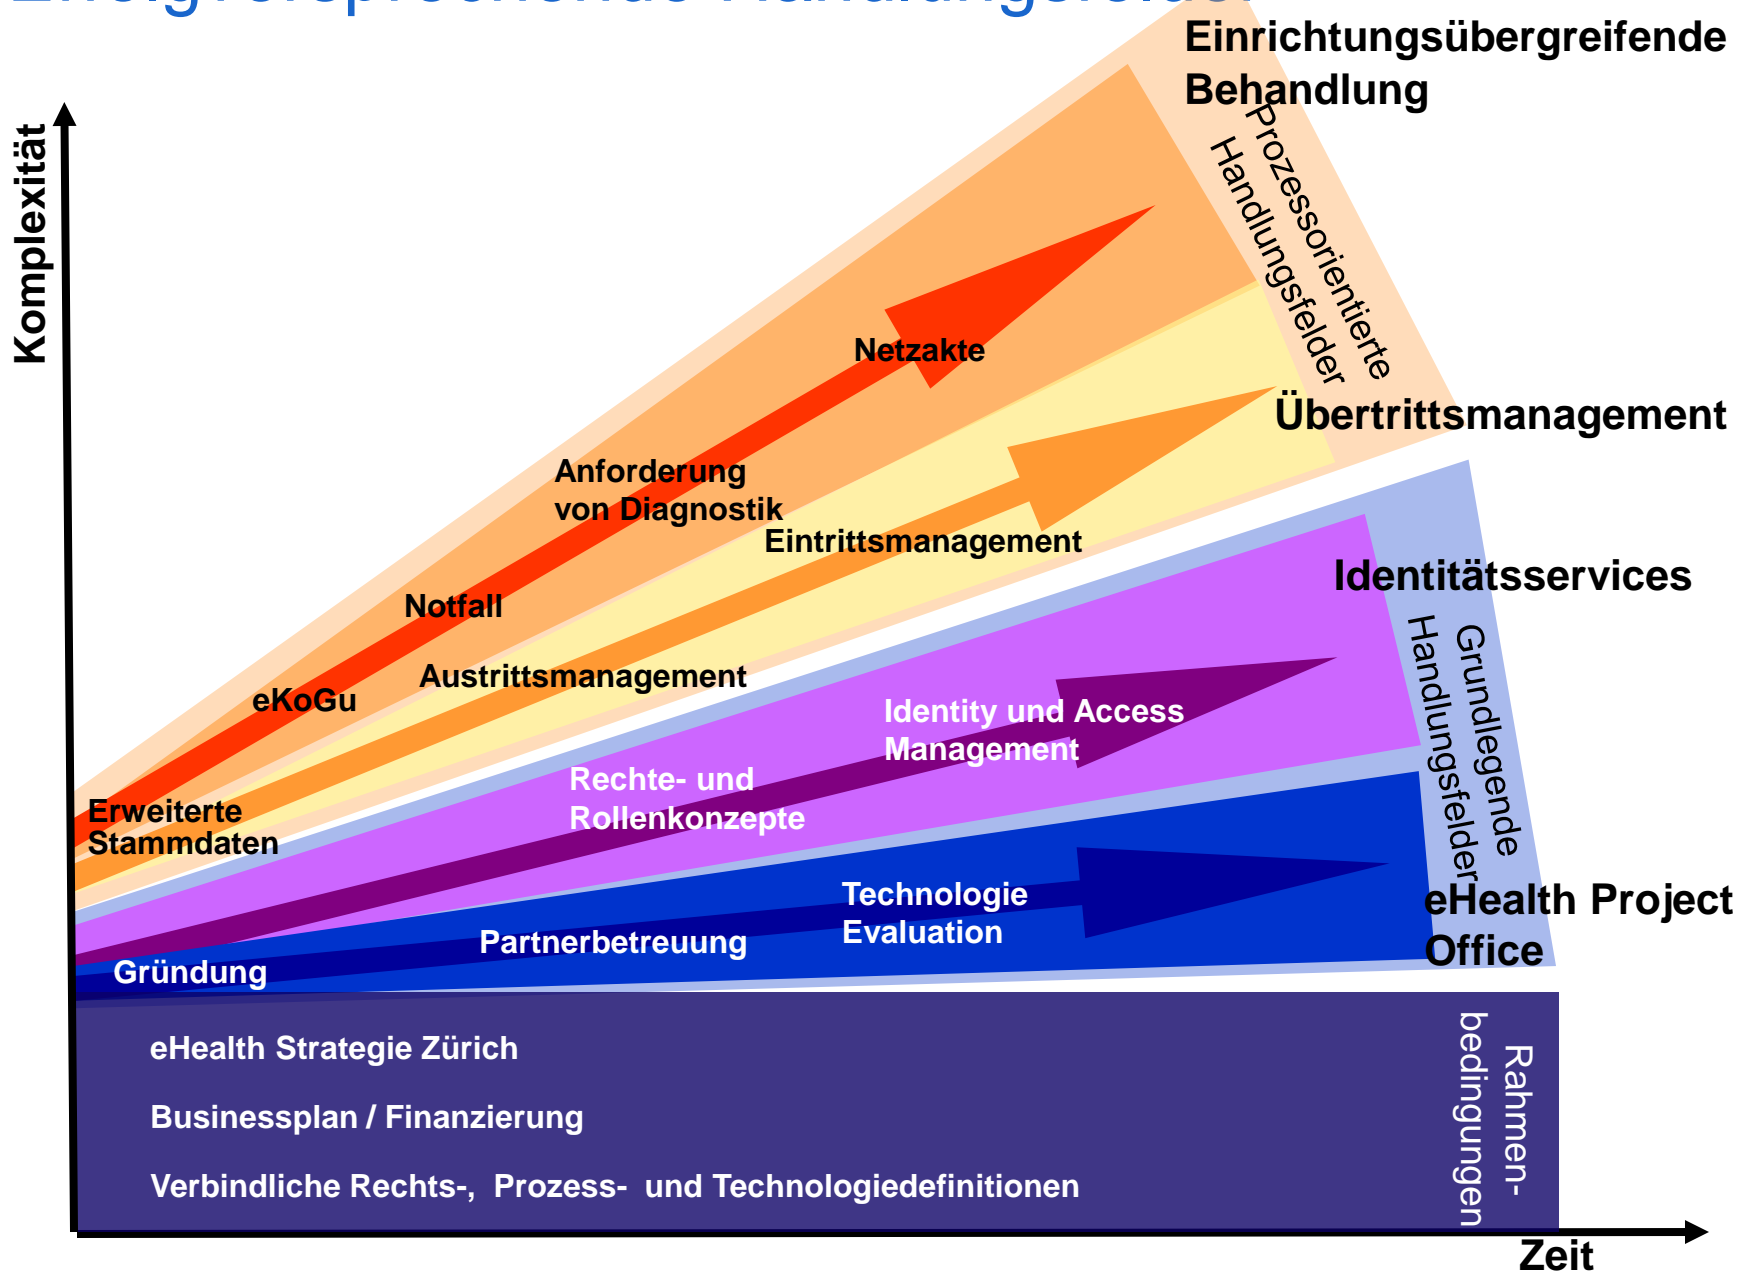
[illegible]

Einrichtungsübergreifende Behandlung

Prozessorientierte Handlungsfelder

Komplexität

Netzakte

Anforderung von Diagnostik

Eintrittsmanagement

Übertrittsmanagement

Notfall

Austrittsmanagement

eKoGu

Erweiterte Stammdaten

Identitätsservices

Grundlegende Handlungsfelder

Identity und Access Management

Rechte- und Rollenkonzepte

Technologie Evaluation

eHealth Project Office

Partnerbetreuung

Gründung

eHealth Strategie Zürich

Businessplan / Finanzierung

Verbindliche Rechts-, Prozess- und Technologiedefinitionen

Rahmen-bedingungen

Zeit